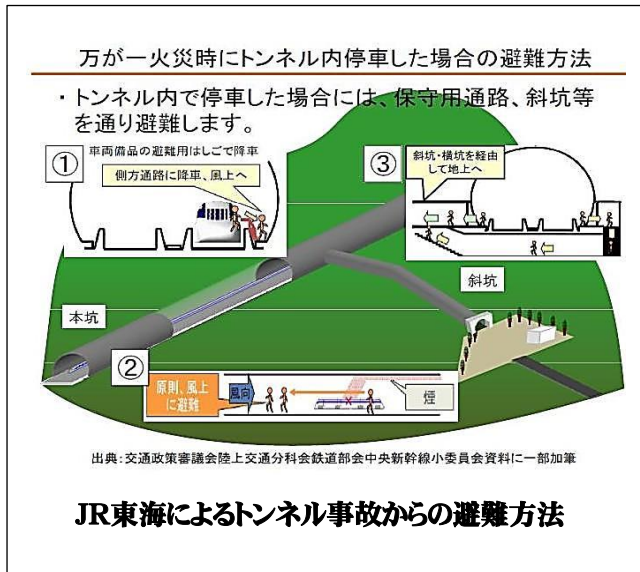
万が一火災時にトンネル内停車した場合の避難方法

・トンネル内で停車した場合には、保守用通路、斜坑等を通り避難します。

①

車両備品の避難用はしごで降車

側方通路に降車、風上へ

③

斜坑・横坑を経由して地上へ

斜坑

本坑

②

原則、風上に避難

風向

煙

出典：交通政策審議会陸上交通分科会鉄道部会中央新幹線小委員会資料に一部加筆

JR東海によるトンネル事故からの避難方法